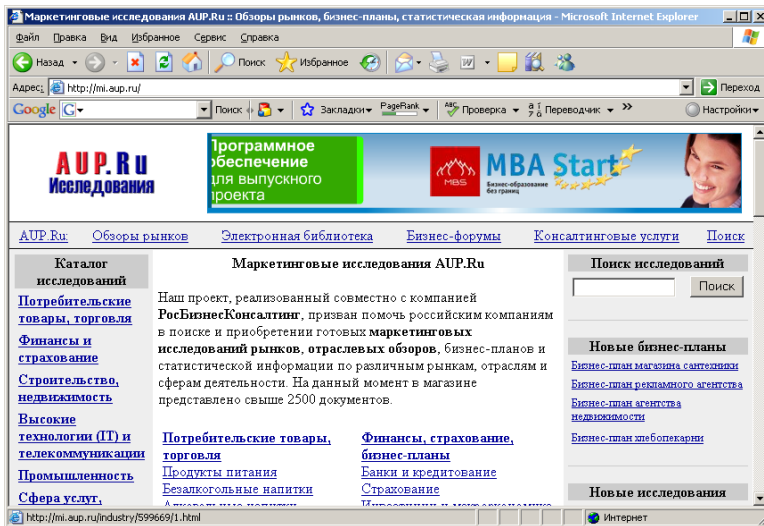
Маркетинговые исследования AUP.Ru :: Обзоры рынков, бизнес-планы, статистическая информация - Microsoft Internet Explorer

Файл Правка Вид Избранное Сервис Справка

Назад Поиск Избранное

Адрес: http://mi.aup.ru/ Переход

Google G Поиск Закладки PageRank Проверка Переводчик » Настройки

AUP.Ru Исследования

Программное обеспечение для выпускного проекта

MBA Start Бизнес-образование без границ

AUP.Ru Обзоры рынков Электронная библиотека Бизнес-форумы Консалтинговые услуги Поиск

Каталог исследований

Потребительские товары, торговля

Финансы и страхование

Строительство, недвижимость

Высокие технологии (IT) и телекоммуникации

Промышленность

Сфера услуг,

Маркетинговые исследования AUP.Ru

Наш проект, реализованный совместно с компанией **РосБизнесКонсалтинг**, призван помочь российским компаниям в поиске и приобретении готовых **маркетинговых исследований рынков**, **отраслевых обзоров**, бизнес-планов и статистической информации по различным рынкам, отраслям и сферам деятельности. На данный момент в магазине представлено свыше 2500 документов.

Потребительские товары, торговля
Продукты питания
Безалкогольные напитки
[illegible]

Финансы, страхование, бизнес-планы
Банки и кредитование
Страхование
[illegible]

Поиск исследований

Поиск

Новые бизнес-планы

Бизнес-план магазина сантехники

Бизнес-план рекламного агентства

Бизнес-план агентства недвижимости

Бизнес-план хлебопекарни

Новые исследования

http://mi.aup.ru/industry/599669/1.html Интернет